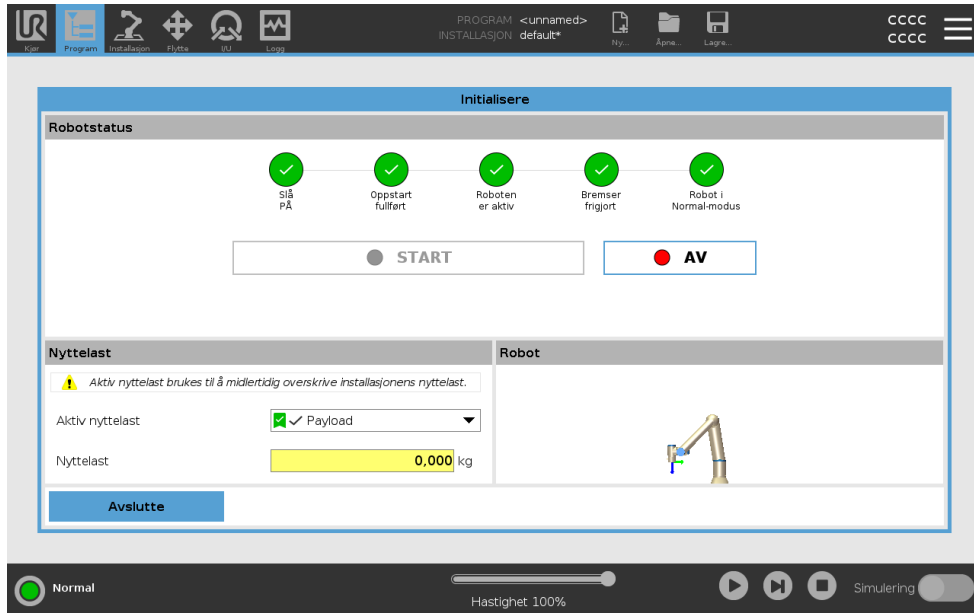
Kjør Program Installasjon Flytte I/U Logg

PROGRAM <unnamed>
INSTALLASJON default*

Ny... Åpne... Lagre...

CCCC
CCCC

Initialisere

Robotstatus

Slå PÅ

Oppstart fullført

Roboten er aktiv

Bremser frigjort

Robot i Normal-modus

START

AV

Nyttelast

Aktiv nyttelast brukes til å midlertidig overskrive installasjonens nyttelast.

Aktiv nyttelast

Payload

Nyttelast

0,000 kg

Robot

Avslutte

Normal

Hastighet 100%

Simulering